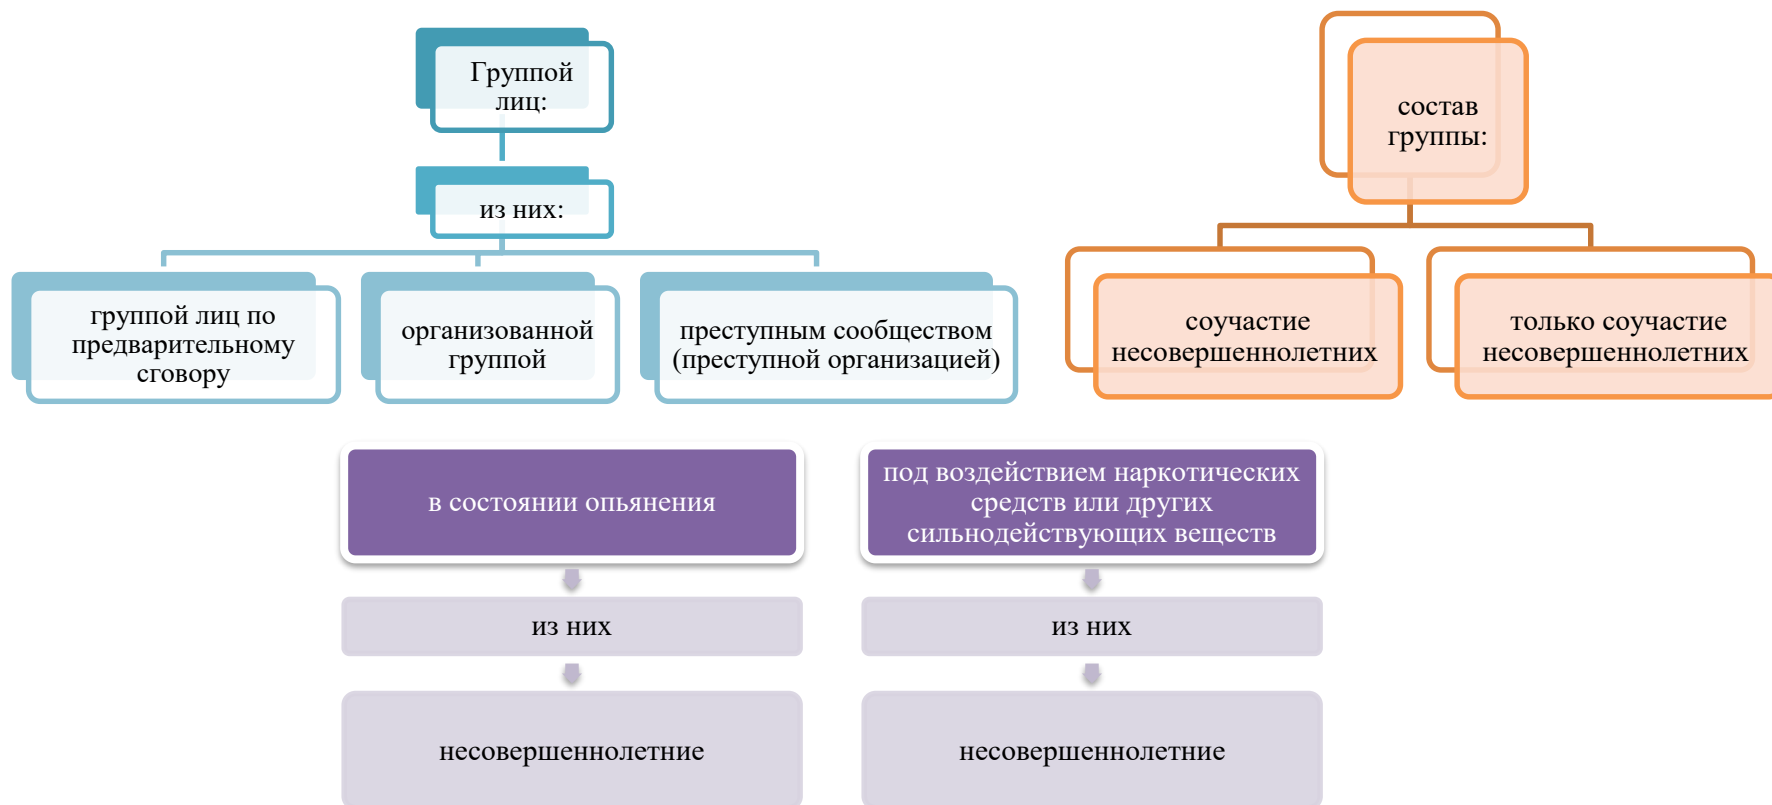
Группой лиц:

из них:

группой лиц по предварительному сговору

организованной группой

преступным сообществом (преступной организацией)

состав группы:

соучастие несовершеннолетних

только соучастие несовершеннолетних

в состоянии опьянения

из них

несовершеннолетние

под воздействием наркотических средств или других сильнодействующих веществ

из них

несовершеннолетние